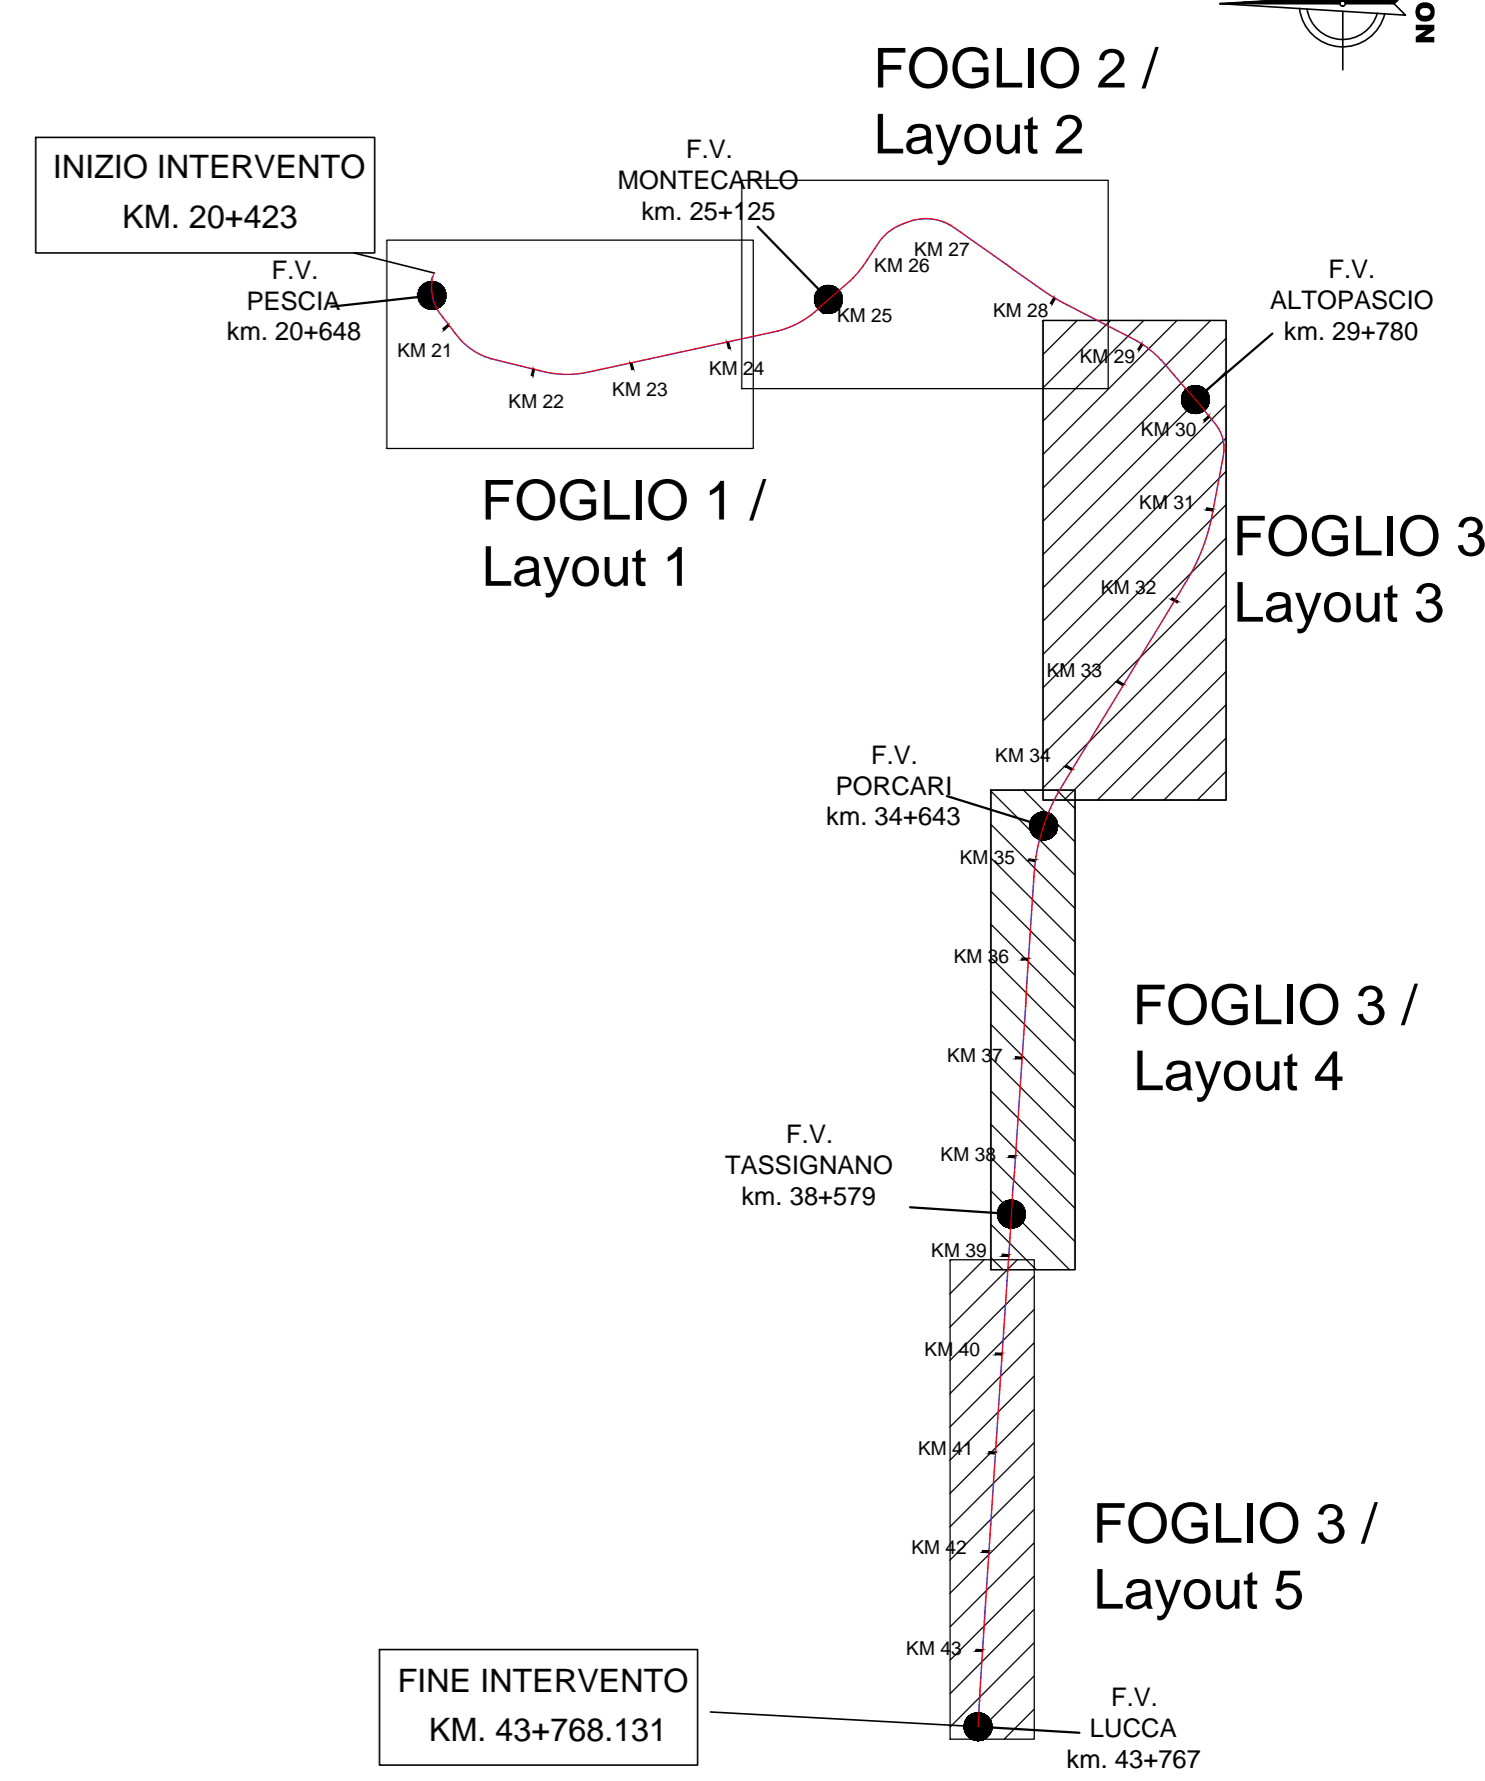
NO

FOGLIO 2 / Layout 2

INIZIO INTERVENTO
KM. 20+423

F.V.
MONTECARLO
km. 25+125

F.V.
PESCIA
km. 20+648

KM 21
KM 22
KM 23
KM 24
KM 25
KM 26
KM 27
KM 28
KM 29

F.V.
ALTOPASCIO
km. 29+780

KM 30
KM 31
KM 32
KM 33
KM 34

FOGLIO 1 / Layout 1

FOGLIO 3 Layout 3

F.V.
PORCARI
km. 34+643

KM 35
KM 36
KM 37
KM 38

FOGLIO 3 / Layout 4

F.V.
TASSIGNANO
km. 38+579

KM 39
KM 40
KM 41
KM 42
KM 43

FOGLIO 3 / Layout 5

FINE INTERVENTO
KM. 43+768.131

F.V.
LUCCA
km. 43+767